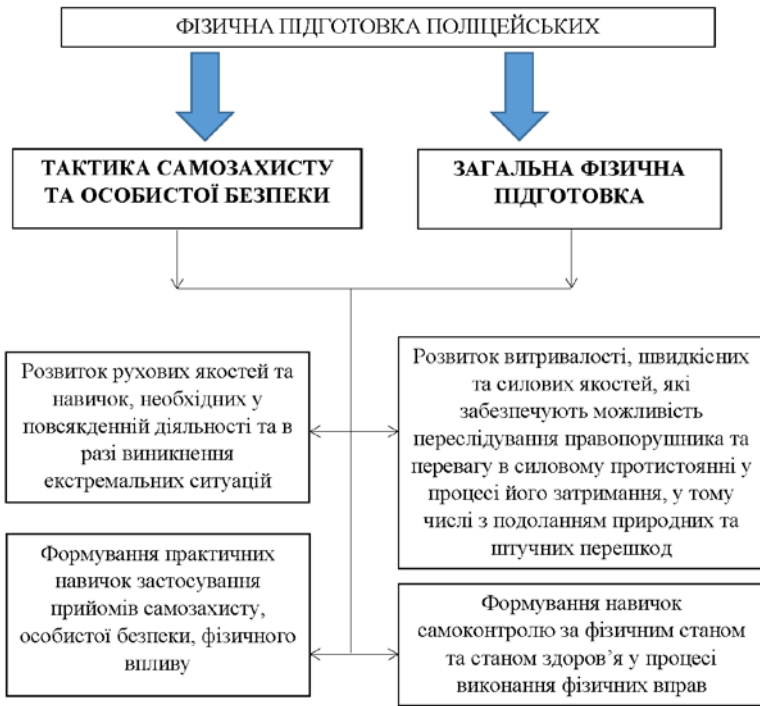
ФІЗИЧНА ПІДГОТОВКА ПОЛІЦЕЙСЬКИХ

ТАКТИКА САМОЗАХИСТУ ТА ОСОБИСТОЇ БЕЗПЕКИ

ЗАГАЛЬНА ФІЗИЧНА ПІДГОТОВКА

Розвиток рухових якостей та навичок, необхідних у повсякденній діяльності та в разі виникнення екстремальних ситуацій

Розвиток витривалості, швидкісних та силових якостей, які забезпечують можливість переслідування правопорушника та перевагу в силовому протистоянні у процесі його затримання, у тому числі з подоланням природних та штучних перешкод

Формування практичних навичок застосування прийомів самозахисту, особистої безпеки, фізичного впливу

Формування навичок самоконтролю за фізичним станом та станом здоров'я у процесі виконання фізичних вправ